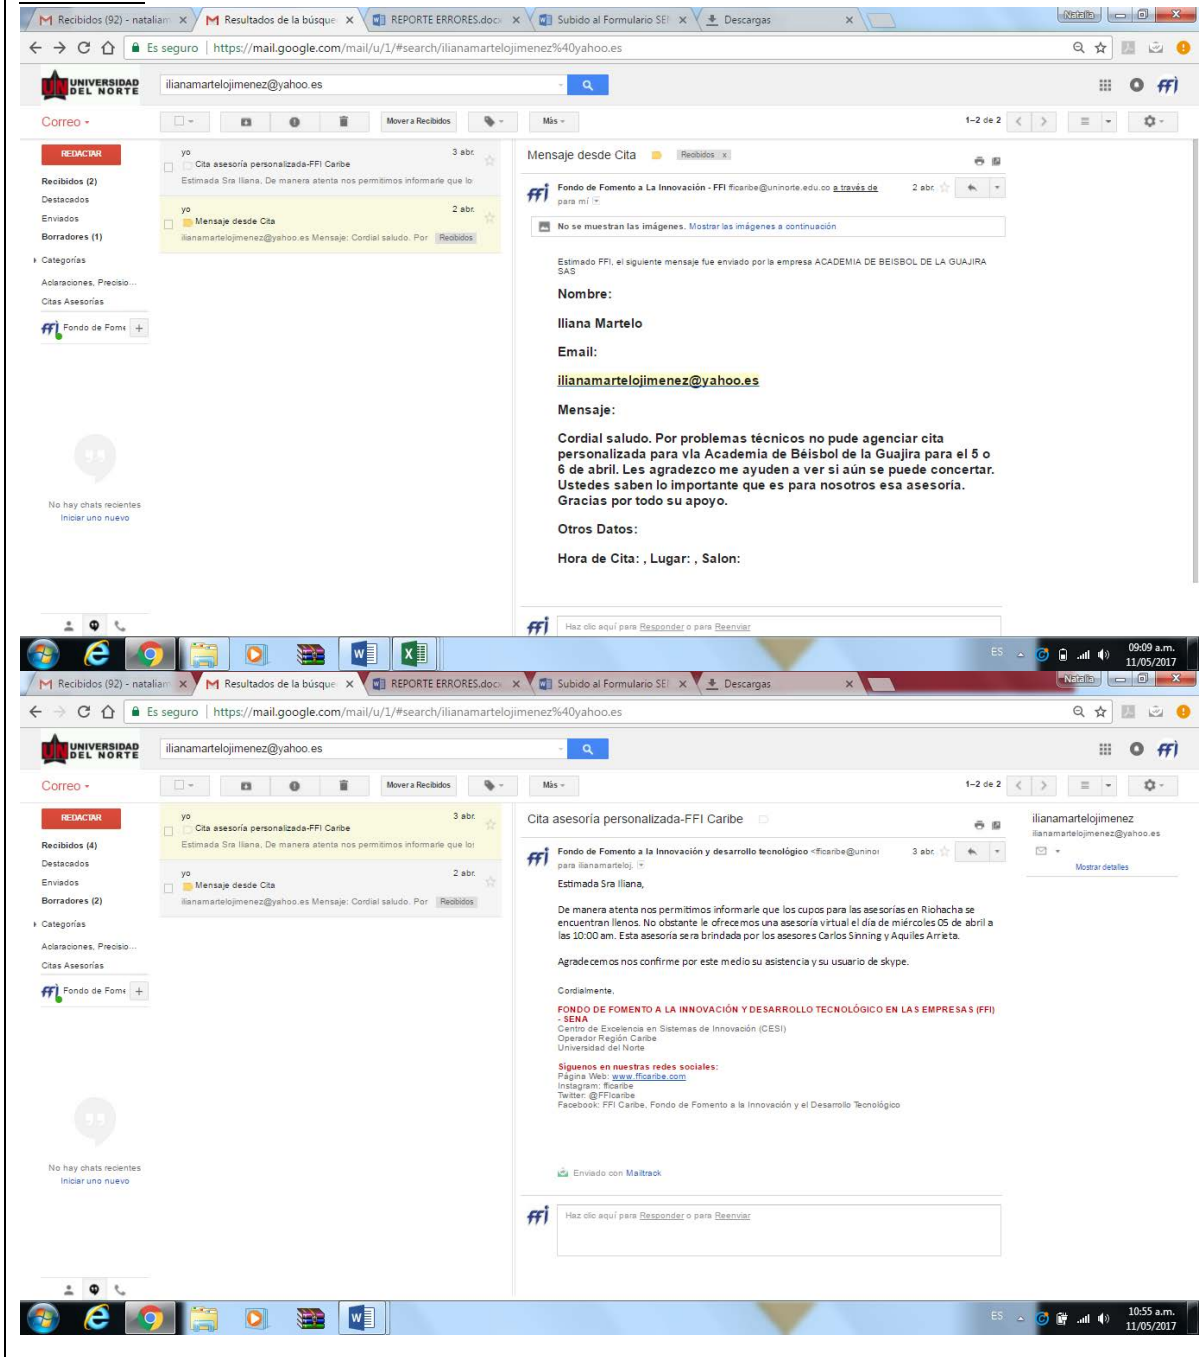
M Recibidos (92) - natalian × M Resultados de la búsque × REPORTE ERRORES.docx × Subido al Formulario SEI × Descargas ×

Natalia

Es seguro | https://mail.google.com/mail/u/1/#search/ilianamartelojimenez%40yahoo.es

UNIVERSIDAD DEL NORTE

ilianamartelojimenez@yahoo.es

Correo ▾

Mover a Recibidos

Más ▾

1–2 de 2

REDACTAR

Recibidos (2)
Destacados
Enviados
Borradores (1)
Categorías
Aclaraciones, Precisio...
Citas Asesorías
Fondo de Fome

yo 3 abr.
Cita asesoría personalizada-FFI Caribe
Estimada Sra Iliana, De manera atenta nos permitimos informarle que lo

yo 2 abr.
Mensaje desde Cita
ilianamartelojimenez@yahoo.es Mensaje: Cordial saludo. Por Recibidos

No hay chats recientes
Iniciar uno nuevo

Mensaje desde Cita Recibidos x

Fondo de Fomento a La Innovación - FFI fficaribe@uninorte.edu.co a través de 2 abr.
para mí

No se muestran las imágenes. Mostrar las imágenes a continuación

Estimado FFI, el siguiente mensaje fue enviado por la empresa ACADEMIA DE BEISBOL DE LA GUAJIRA SAS

Nombre:

Iliana Martelo

Email:

ilianamartelojimenez@yahoo.es

Mensaje:

Cordial saludo. Por problemas técnicos no pude agenciar cita personalizada para vla Academia de Béisbol de la Guajira para el 5 o 6 de abril. Les agradezco me ayuden a ver si aún se puede concertar. Ustedes saben lo importante que es para nosotros esa asesoría. Gracias por todo su apoyo.

Otros Datos:

Hora de Cita: , Lugar: , Salon:

Haz clic aquí para Responder o para Reenviar

ES 09:09 a.m. 11/05/2017

M Recibidos (92) - natalian × M Resultados de la búsque × REPORTE ERRORES.docx × Subido al Formulario SEI × Descargas ×

Natalia

Es seguro | https://mail.google.com/mail/u/1/#search/ilianamartelojimenez%40yahoo.es

UNIVERSIDAD DEL NORTE

ilianamartelojimenez@yahoo.es

Correo ▾

Mover a Recibidos

Más ▾

1–2 de 2

REDACTAR

Recibidos (4)
Destacados
Enviados
Borradores (2)
Categorías
Aclaraciones, Precisio...
Citas Asesorías
Fondo de Fome

yo 3 abr.
Cita asesoría personalizada-FFI Caribe
Estimada Sra Iliana, De manera atenta nos permitimos informarle que lo

yo 2 abr.
Mensaje desde Cita
ilianamartelojimenez@yahoo.es Mensaje: Cordial saludo. Por Recibidos

No hay chats recientes
Iniciar uno nuevo

Cita asesoría personalizada-FFI Caribe

Fondo de Fomento a la Innovación y desarrollo tecnológico <fficaribe@uninor 3 abr.
para ilianamarteloj

ilianamartelojimenez
ilianamartelojimenez@yahoo.es
Mostrar detalles

Estimada Sra Iliana,

De manera atenta nos permitimos informarle que los cupos para las asesorías en Riohacha se encuentran llenos. No obstante le ofrecemos una asesoria virtual el día de miércoles 05 de abril a las 10:00 am. Esta asesoria sera brindada por los asesores Carlos Sinning y Aquiles Arrieta.

Agradecemos nos confirme por este medio su asistencia y su usuario de skype.

Cordialmente,

FONDO DE FOMENTO A LA INNOVACIÓN Y DESARROLLO TECNOLÓGICO EN LAS EMPRESAS (FFI) - SENA
Centro de Excelencia en Sistemas de Innovación (CESI)
Operador Región Caribe
Universidad del Norte

Síguenos en nuestras redes sociales:
Página Web: www.fficaribe.com
Instagram: fficaribe
Twitter: @FFIcaribe
Facebook: FFI Caribe, Fondo de Fomento a la Innovación y el Desarrollo Tecnológico

Enviado con Mailtrack

Haz clic aquí para Responder o para Reenviar

ES 10:55 a.m. 11/05/2017